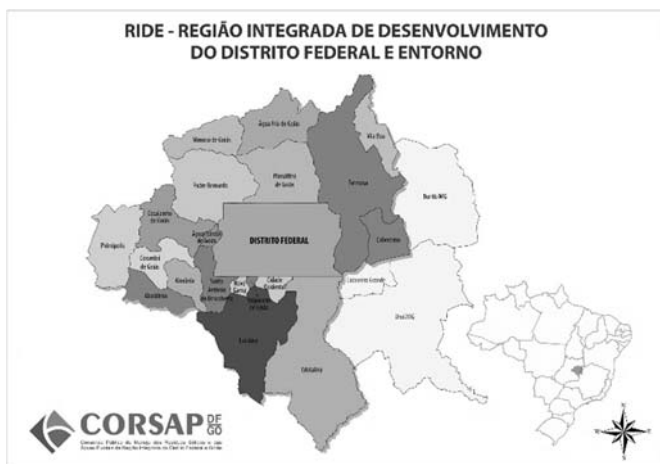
RIDE - REGIÃO INTEGRADA DE DESENVOLVIMENTO DO DISTRITO FEDERAL E ENTORNO

Vila Boa
Água Fria de Goiás
Mimoso de Goiás
Padre Bernardo
Planaltina de Goiás
Formosa
Buritis/MG
Cocalzinho de Goiás
Águas Lindas de Goiás
DISTRITO FEDERAL
Cabeceiras
Pirenópolis
Corumbá de Goiás
Alexânia
Abadiânia
Santo Antônio do Descoberto
Novo Gama
Valparaíso de Goiás
Cidade Ocidental
Unaí/MG
Cabeceira Grande
Luziânia
Cristalina

CORSAP DF GO
Consórcio Público de Manejo dos Resíduos Sólidos e das Águas Pluviais da Região Integrada do Distrito Federal e Goiás

N
S
L
O